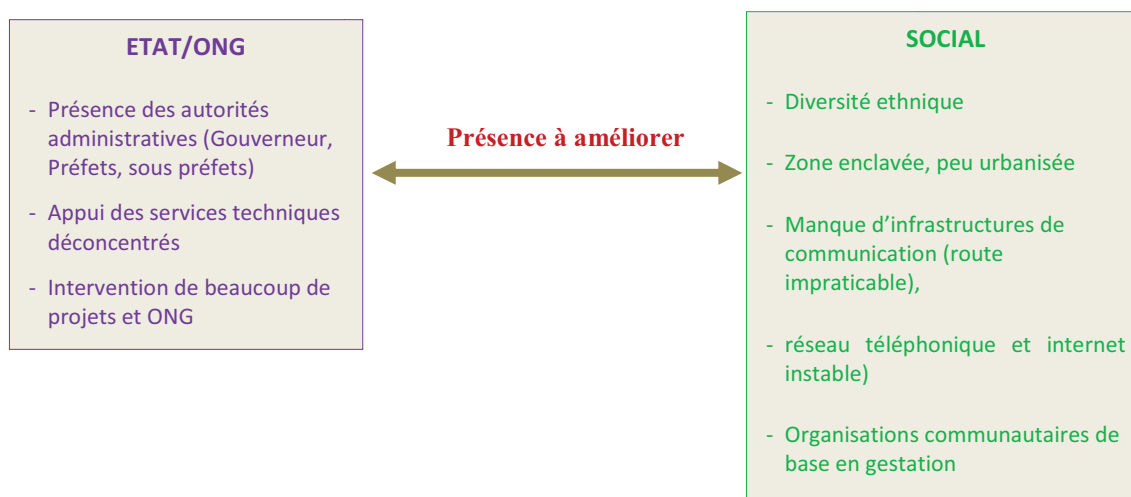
ETAT/ONG

- Présence des autorités administratives (Gouverneur, Préfets, sous préfets)
- Appui des services techniques déconcentrés
- Intervention de beaucoup de projets et ONG

Présence à améliorer

SOCIAL

- Diversité ethnique
- Zone enclavée, peu urbanisée
- Manque d'infrastructures de communication (route impraticable),
- réseau téléphonique et internet instable)
- Organisations communautaires de base en gestation